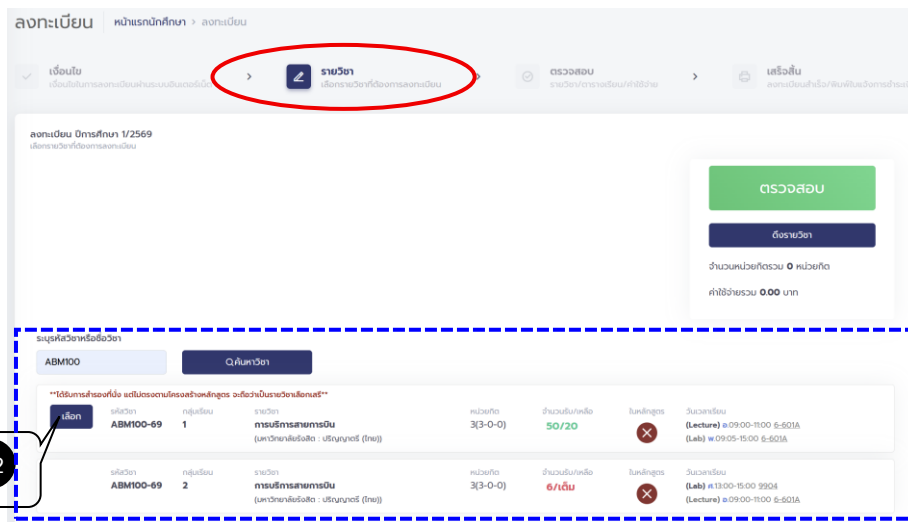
ลงทะเบียน หน้าแรกนักศึกษา > ลงทะเบียน

เงื่อนไข
เงื่อนไขการลงทะเบียนผ่านระบบอินเตอร์เน็ต

>

รายวิชา
เลือกรายวิชาที่ต้องการลงทะเบียน

ตรวจสอบ
รายวิชา/ตารางเรียน/ค่าใช้จ่าย

>

เสร็จสิ้น
ลงทะเบียนสำเร็จ/พิมพ์ใบแจ้งการชำระ

ลงทะเบียน ปีการศึกษา 1/2569
เลือกรายวิชาที่ต้องการลงทะเบียน

ตรวจสอบ

ดึงรายวิชา

จำนวนหน่วยกิตรวม 0 หน่วยกิต

ค่าใช้จ่ายรวม 0.00 บาท

ระบุรหัสวิชาหรือชื่อวิชา

ABM100

ค้นหาวิชา

**ได้รับการสำรองที่นั่ง แต่ไม่ตรงตามโครงสร้างหลักสูตร จะถือว่าเป็นรายวิชาเลือกเสรี**

| | รหัสวิชา | กลุ่มเรียน | รายวิชา | หน่วยกิต | จำนวนรับ/คงเหลือ | ในหลักสูตร | วันเวลาเรียน |
|---|---|---|---|---|---|---|---|
| เลือก | ABM100-69 | 1 | การบริหารสายการบิน (มหาวิทยาลัยรังสิต : ปริญญาตรี (ไทย)) | 3(3-0-0) | 50/20 | | (Lecture) อ.09:00-11:00 6-601A (Lab) พ.09:05-15:00 6-601A |
| | ABM100-69 | 2 | การบริหารสายการบิน (มหาวิทยาลัยรังสิต : ปริญญาตรี (ไทย)) | 3(3-0-0) | 6/เต็ม | | (Lab) ศ.13:00-15:00 9904 (Lecture) อ.09:00-11:00 6-601A |

2